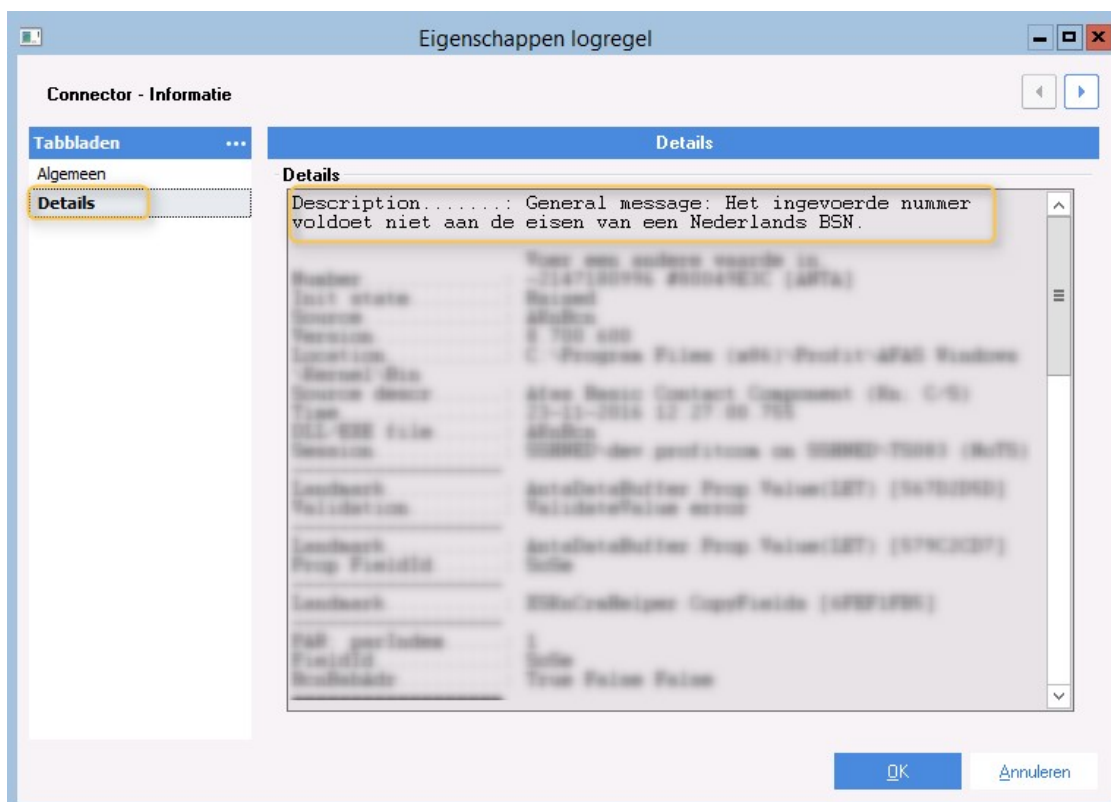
Eigenschappen logregel

Connector - Informatie

Tabbladen ...

Algemeen

Details

Details

Details

Description.......: General message: Het ingevoerde nummer voldoet niet aan de eisen van een Nederlands BSN.

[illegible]

OK

Annuleren